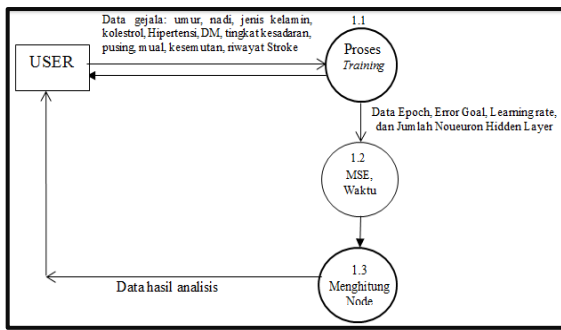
USER

Data gejala: umur, nadi, jenis kelamin, kolestrol, Hipertensi, DM, tingkat kesadaran, pusing, mual, kesemutan, riwayat Stroke

1.1
Proses
*Training*

Data Epoch, Error Goal, Learning rate, dan Jumlah Noueuron Hidden Layer

1.2
MSE,
Waktu

1.3
Menghitung
Node

Data hasil analisis